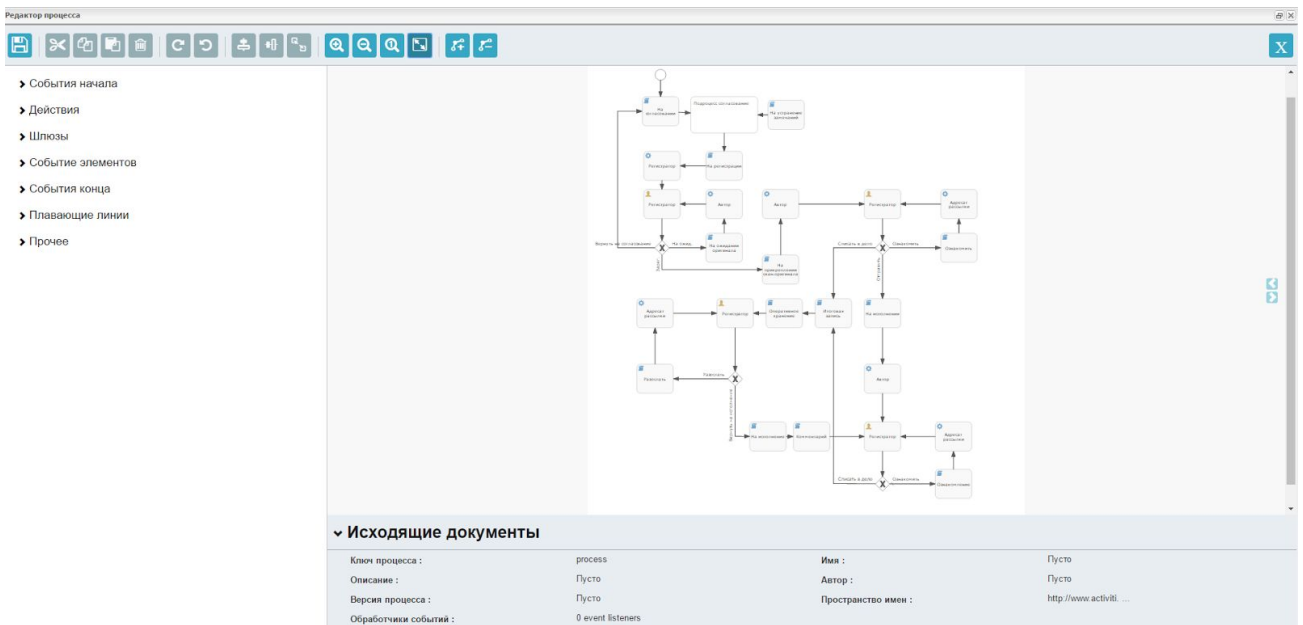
Редактор процесса

X

События начала
Действия
Шлюзы
Событие элементов
События конца
Плавающие линии
Прочее

На исполнение
Подписать согласование
На устранение замечаний
Регистратор
На регистрацию
Регистратор
Автор
Автор
Регистратор
Адресат рассылки
Вернуть на согласование
На (Ожид.
На ожидании оригинала
На рассмотрение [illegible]
Списать в дело
Ознакомить
Ознакомить
Адресат рассылки
Регистратор
Оперативное хранение
Итоговая запись
На исполнение
Разослать
Разослать
Автор
На исполнение
Контролирующий
Регистратор
Адресат рассылки
Списать в дело
Ознакомить
Ознакомление

Исходящие документы

| | | | |
|---|---|---|---|
| Ключ процесса : | process | Имя : | Пусто |
| Описание : | Пусто | Автор : | Пусто |
| Версия процесса : | Пусто | Пространство имен : | http://www.activiti. ... |
| Обработчики событий : | 0 event listeners | | |